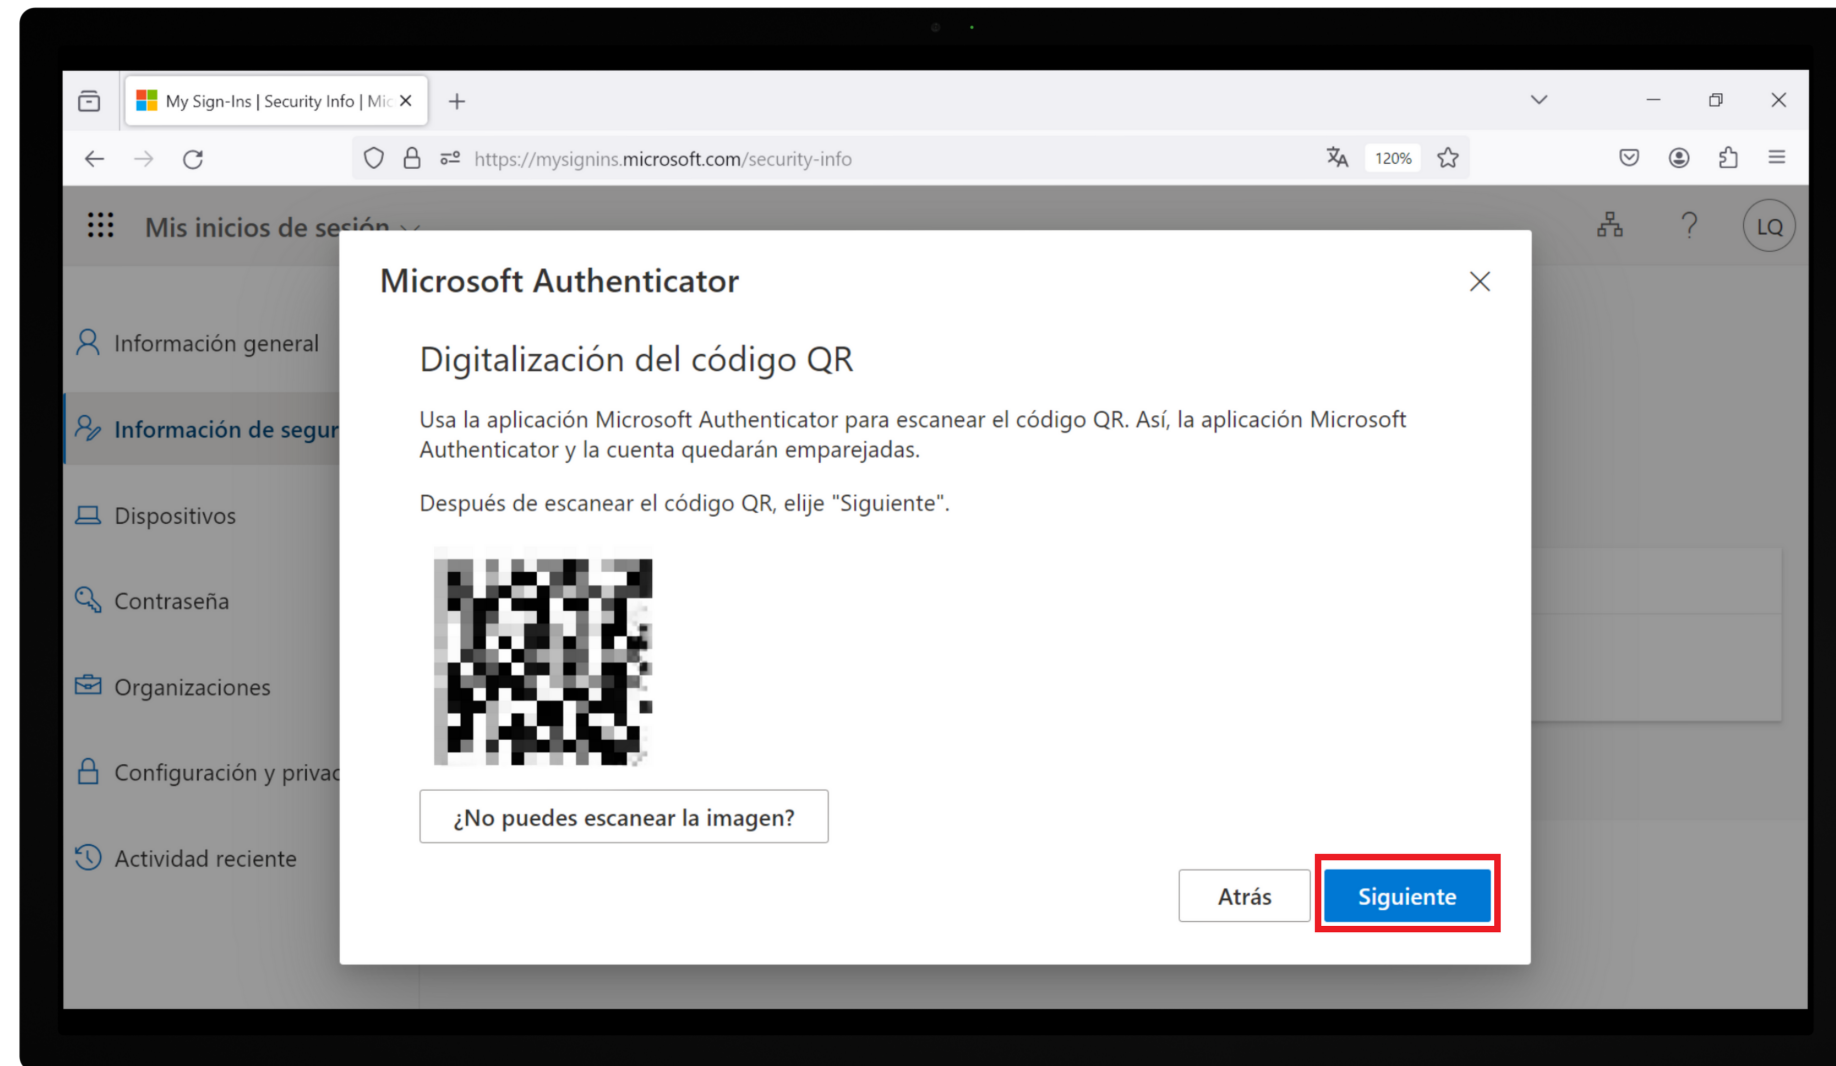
My Sign-Ins | Security Info | Mic

https://mysignins.microsoft.com/security-info

120%

Mis inicios de sesión

LQ

Información general

Información de segur

Dispositivos

Contraseña

Organizaciones

Configuración y privac

Actividad reciente

Microsoft Authenticator

Digitalización del código QR

Usa la aplicación Microsoft Authenticator para escanear el código QR. Así, la aplicación Microsoft Authenticator y la cuenta quedarán emparejadas.

Después de escanear el código QR, elije "Siguiente".

¿No puedes escanear la imagen?

Atrás

Siguiente